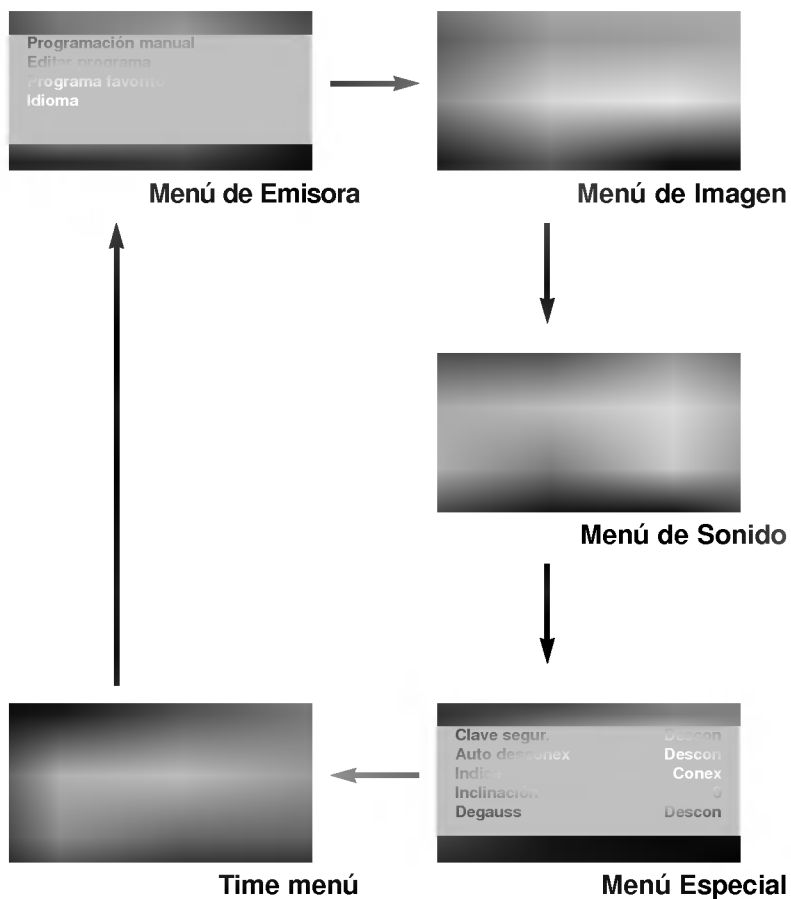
Programación manual
Editar programa
Programa favorito
Idioma

Menú de Emisora

Menú de Imagen

Menú de Sonido

Clave segur. Descon
Auto desconex Descon
Indic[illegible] Conex
Inclinación 0
Degauss Descon

Time menú

Menú Especial